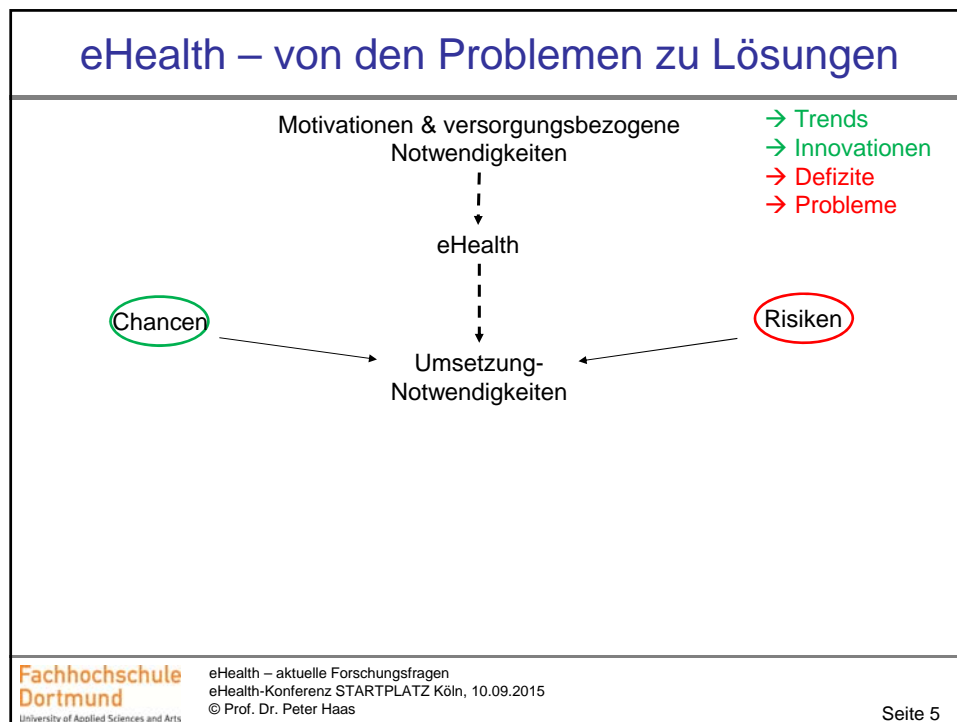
eHealth – von den Problemen zu Lösungen

Motivationen & versorgungsbezogene Notwendigkeiten

→ Trends
→ Innovationen
→ Defizite
→ Probleme

eHealth

Chancen

Risiken

Umsetzung-Notwendigkeiten

Fachhochschule Dortmund
University of Applied Sciences and Arts

eHealth – aktuelle Forschungsfragen
eHealth-Konferenz STARTPLATZ Köln, 10.09.2015
© Prof. Dr. Peter Haas

Seite 5